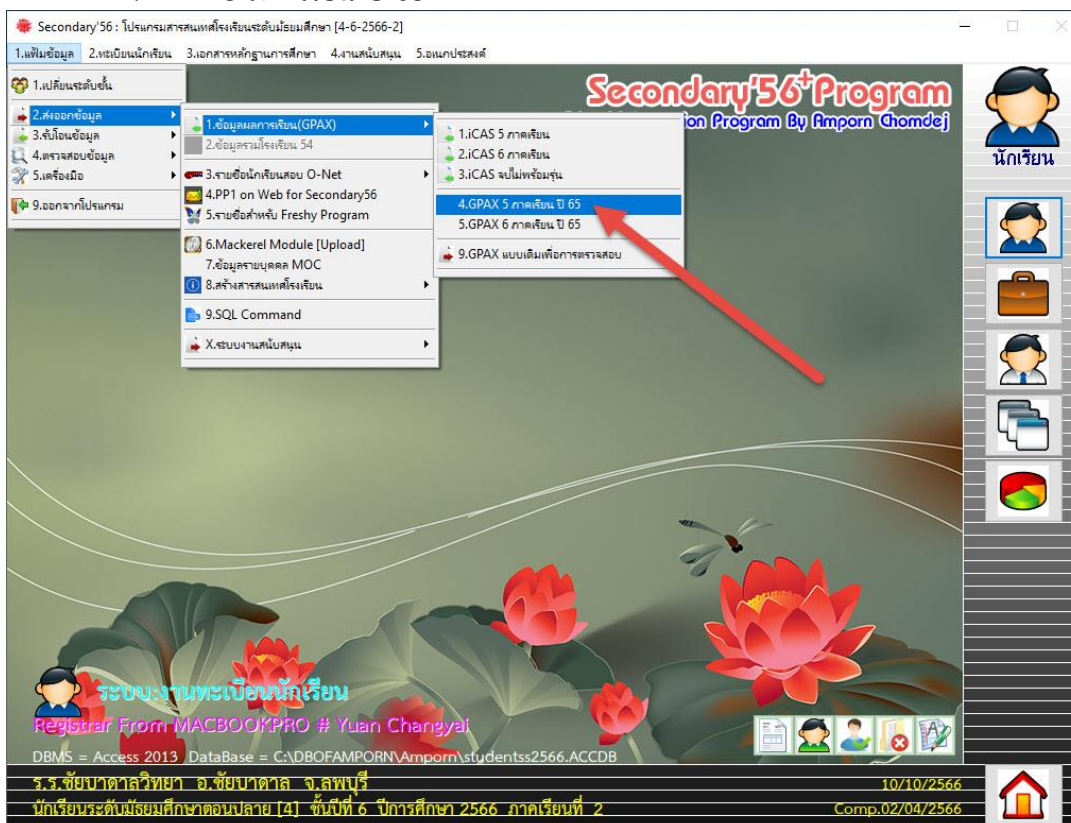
Secondary'56 : โปรแกรมสารสนเทศโรงเรียนระดับมัธยมศึกษา [4-6-2566-2]

1.แฟ้มข้อมูล 2.ทะเบียนนักเรียน 3.เอกสารหลักฐานการศึกษา 4.งานสนับสนุน 5.อเนกประสงค์

1.เปลี่ยนระดับชั้น
2.ส่งออกข้อมูล
3.รับโอนข้อมูล
4.ตรวจสอบข้อมูล
5.เครื่องมือ
9.ออกจากโปรแกรม

1.ข้อมูลผลการเรียน(GPAX)
2.ข้อมูลรวมโรงเรียน 54
3.รายชื่อนักเรียนสอบ O-Net
4.PP1 on Web for Secondary56
5.รายชื่อสำหรับ Freshy Program
6.Mackerel Module [Upload]
7.ข้อมูลรายบุคคล MOC
8.สร้างสารสนเทศโรงเรียน
9.SQL Command
X.ระบบงานสนับสนุน

1.iCAS 5 ภาคเรียน
2.iCAS 6 ภาคเรียน
3.iCAS จบไม่พร้อมรุ่น
4.GPAX 5 ภาคเรียน ปี 65
5.GPAX 6 ภาคเรียน ปี 65
9.GPAX แบบเดิมเพื่อการตรวจสอบ

Secondary'56+Program
ion Program By Amporn Chomdej

นักเรียน

ระบบงานทะเบียนนักเรียน
Registrar From MACBOOKPRO # Yuan Changyai
DBMS = Access 2013 DataBase = C:\DBOFAMPORN\Amporn\studentss2566.ACCDB

ร.ร.ชัยบาดาลวิทยา อ.ชัยบาดาล จ.ลพบุรี
10/10/2566
นักเรียนระดับมัธยมศึกษาตอนปลาย [4] ชั้นปีที่ 6 ปีการศึกษา 2566 ภาคเรียนที่ 2
Comp.02/04/2566